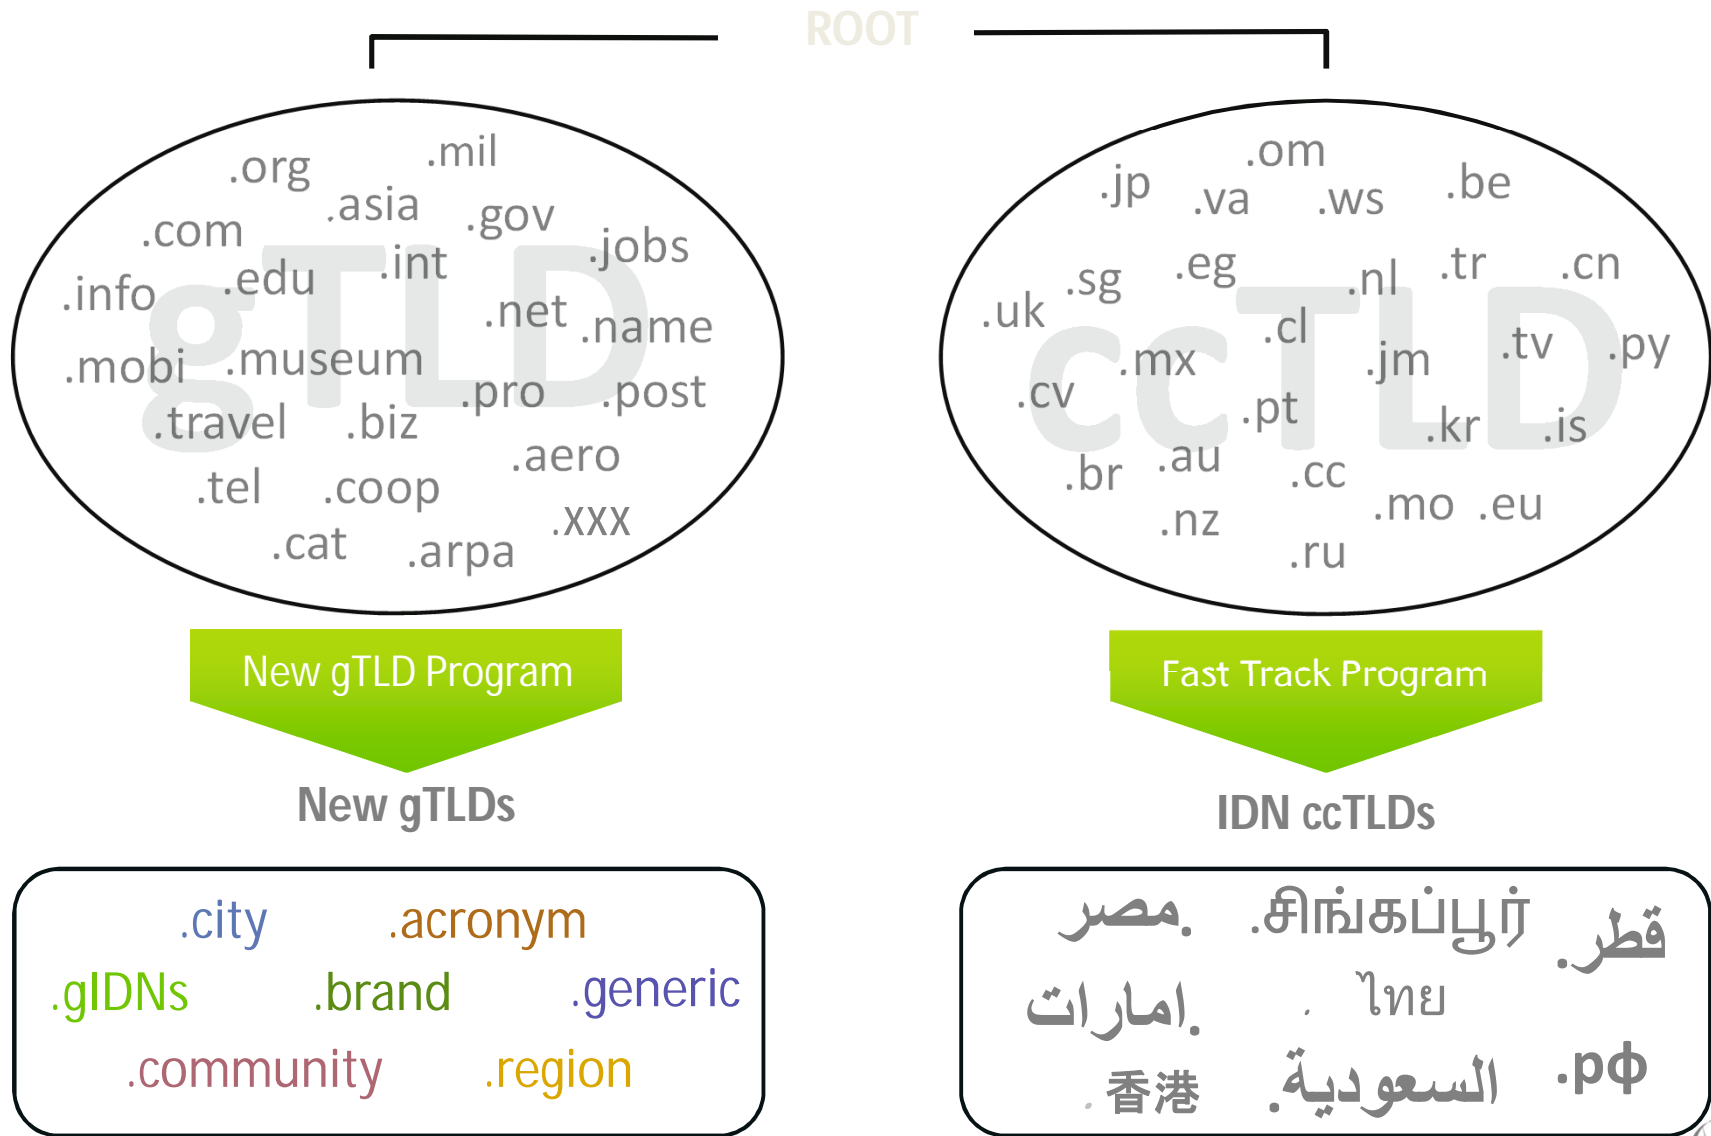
ROOT

gTLD

.org .mil .asia .gov .com .jobs .int .info .edu .net .name .mobi .museum .pro .post .travel .biz .aero .tel .coop .xxx .cat .arpa

ccTLD

.om .jp .va .ws .be .sg .eg .nl .tr .cn .uk .cl .mx .jm .tv .py .cv .pt .kr .is .br .au .cc .mo .eu .nz .ru

New gTLD Program

New gTLDs

.city .acronym
.gIDNs .brand .generic
.community .region

Fast Track Program

IDN ccTLDs

.مصر .சிங்கப்பூர் .قطر
.امارات .ไทย
.香港 .السعودية .рф